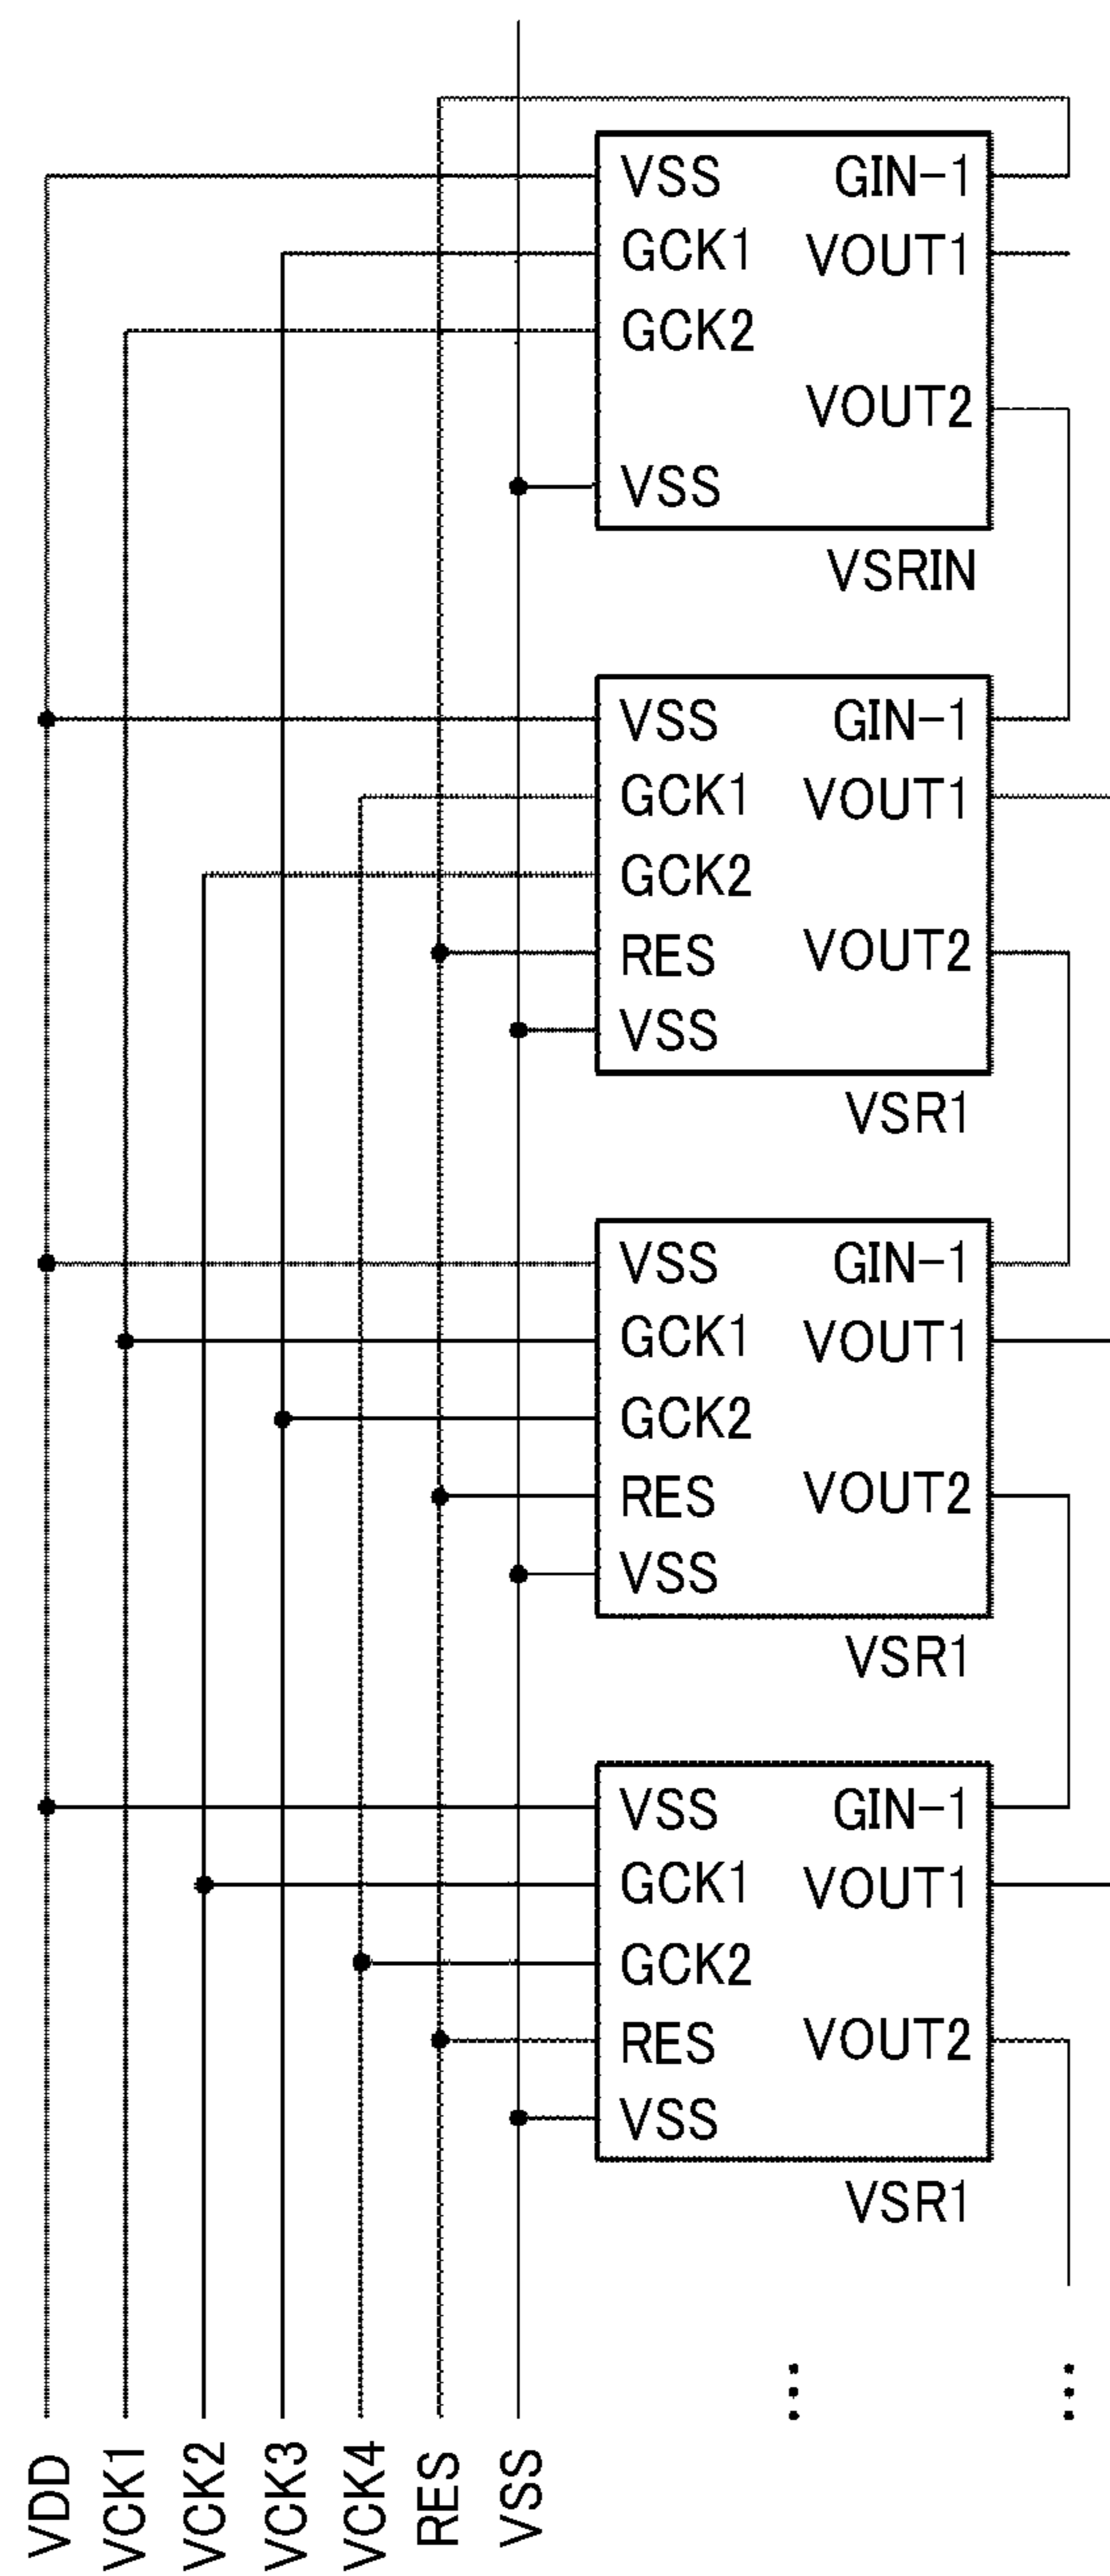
VSS GIN-1
GCK1 VOUT1
GCK2
VOUT2
VSS
VSRIN

VSS GIN-1
GCK1 VOUT1
GCK2
RES VOUT2
VSS
VSR1

VSS GIN-1
GCK1 VOUT1
GCK2
RES VOUT2
VSS
VSR1

VSS GIN-1
GCK1 VOUT1
GCK2
RES VOUT2
VSS
VSR1

VDD VCK1 VCK2 VCK3 VCK4 RES VSS